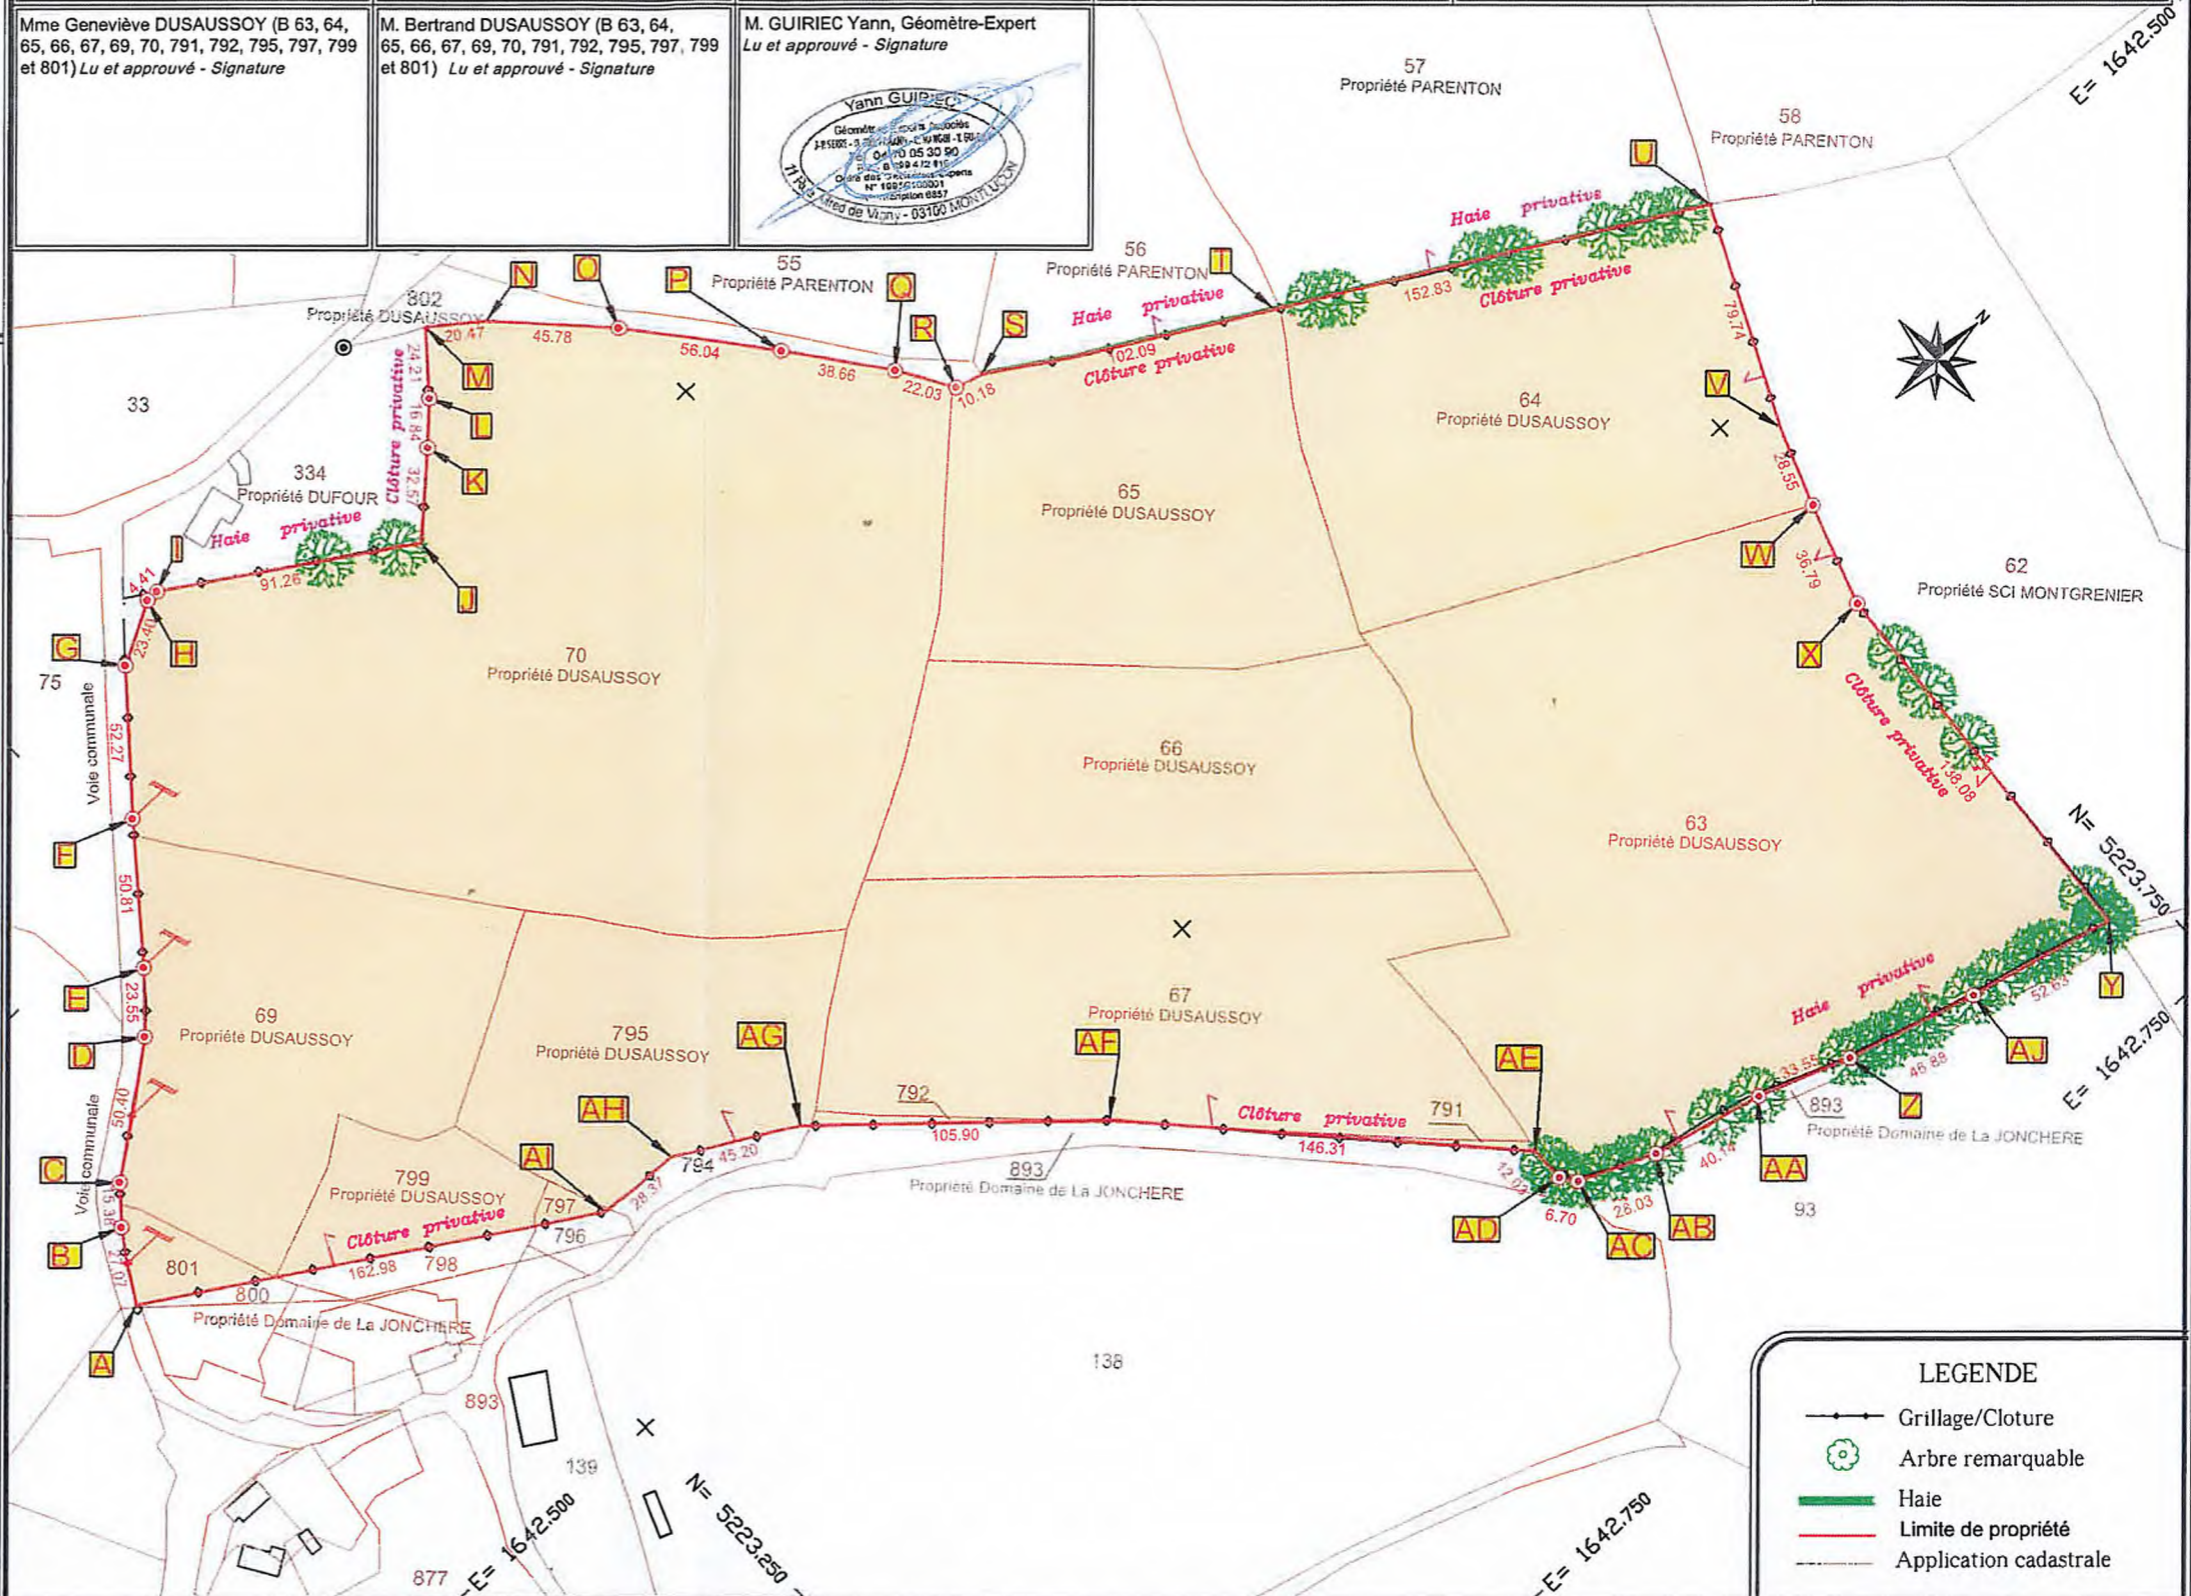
Mme Geneviève DUSAUSSOY (B 63, 64, 65, 66, 67, 69, 70, 791, 792, 795, 797, 799 et 801) Lu et approuvé - Signature

M. Bertrand DUSAUSSOY (B 63, 64, 65, 66, 67, 69, 70, 791, 792, 795, 797, 799 et 801) Lu et approuvé - Signature

M. GUIRIEC Yann, Géomètre-Expert
Lu et approuvé - Signature

Yann GUIRIEC
Géomètres-Experts Associés
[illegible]
04 70 05 30 90
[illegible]
Ordre des Géomètres-Experts
N° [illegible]
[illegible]
11 Rue Alfred de Vigny - 03100 MONTLUÇON

E= 1642.500

57
Propriété PARENTON

58
Propriété PARENTON

U

55
Propriété PARENTON

56
Propriété PARENTON

T

Haie privative

Haie privative

Clôture privative

Clôture privative

152.83

79.74

802
Propriété DUSAUSSOY

N O P Q R S

20.47 45.78 56.04 38.66 22.03 10.18 02.09

M L K

24.21 16.84 32.57

Clôture privative

33

334
Propriété DUFOUR

Haie privative

I J

4.41

91.26

64
Propriété DUSAUSSOY

V

28.55

65
Propriété DUSAUSSOY

W

36.79

62
Propriété SCI MONTGRENIER

X

Clôture privative

138.08

G H

23.40

75

70
Propriété DUSAUSSOY

Voie communale

52.27

66
Propriété DUSAUSSOY

63
Propriété DUSAUSSOY

N= 5223.750

F

50.81

E

23.55

D

50.40

Y

52.63

Haie privative

AJ

46.88

E= 1642.750

69
Propriété DUSAUSSOY

795
Propriété DUSAUSSOY

67
Propriété DUSAUSSOY

AG AF AE

AH

792

105.90

Clôture privative

791

146.31

33.55

Z

893
Propriété Domaine de La JONCHERE

AA

40.14

C

Voie communale

15.38

B

27.07

AI

799
Propriété DUSAUSSOY

797

794

45.20

28.37

893
Propriété Domaine de La JONCHERE

12.03

AD

6.70

AC

28.03

AB

93

Clôture privative

796

801

162.98

798

800
Propriété Domaine de La JONCHERE

A

138

893

139

877

E= 1642.500

N= 5223.250

E= 1642.750

LEGENDE
Grillage/Cloture
Arbre remarquable
Haie
Limite de propriété
Application cadastrale